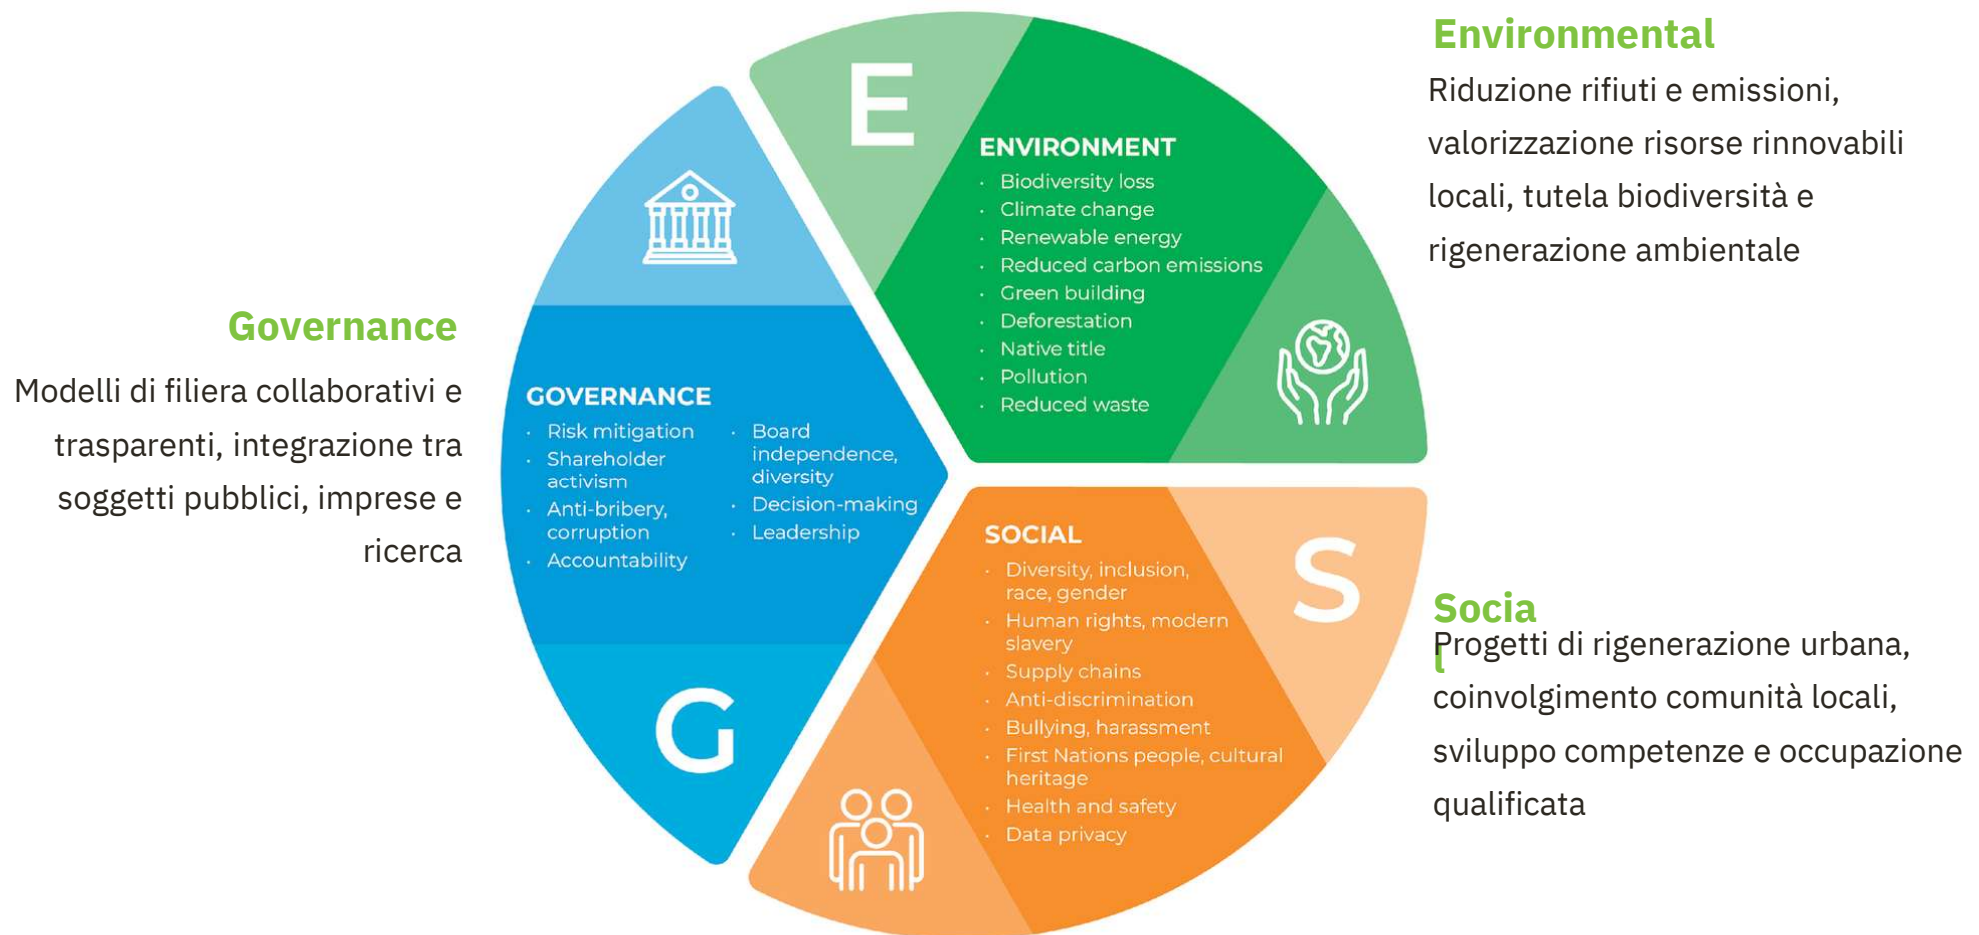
Environmental

Riduzione rifiuti e emissioni, valorizzazione risorse rinnovabili locali, tutela biodiversità e rigenerazione ambientale

E

ENVIRONMENT
- Biodiversity loss
- Climate change
- Renewable energy
- Reduced carbon emissions
- Green building
- Deforestation
- Native title
- Pollution
- Reduced waste

Governance

Modelli di filiera collaborativi e trasparenti, integrazione tra soggetti pubblici, imprese e ricerca

GOVERNANCE
- Risk mitigation
- Shareholder activism
- Anti-bribery, corruption
- Accountability
- Board independence, diversity
- Decision-making
- Leadership

G

SOCIAL
- Diversity, inclusion, race, gender
- Human rights, modern slavery
- Supply chains
- Anti-discrimination
- Bullying, harassment
- First Nations people, cultural heritage
- Health and safety
- Data privacy

S

Socia
l

Progetti di rigenerazione urbana, coinvolgimento comunità locali, sviluppo competenze e occupazione qualificata